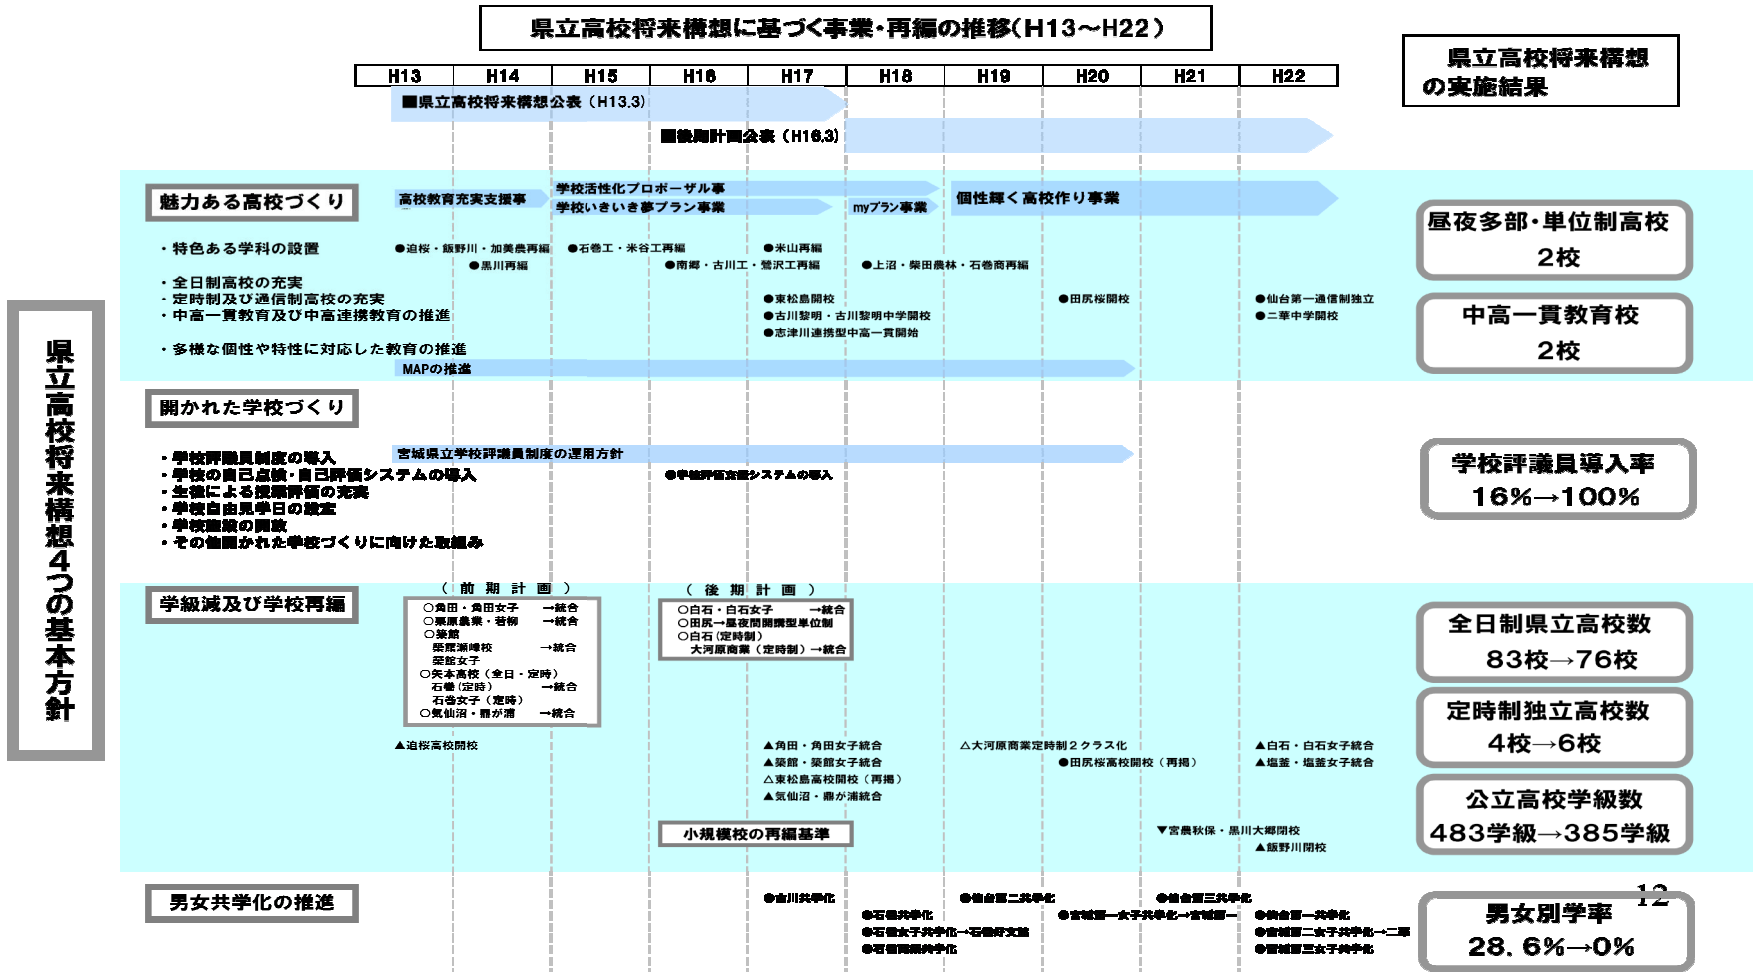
県立高校将来構想に基づく事業・再編の推移（H13～H22）

県立高校将来構想の実施結果

| H13 | H14 | H15 | H16 | H17 | H18 | H19 | H20 | H21 | H22 |
|---|---|---|---|---|---|---|---|---|---|

■県立高校将来構想公表（H13.3）

■後期計画公表（H16.3）

県立高校将来構想４つの基本方針

魅力ある高校づくり

高校教育充実支援事業 学校活性化プロポーザル事業 学校いきいき夢プラン事業 myプラン事業 個性輝く高校作り事業

・特色ある学科の設置

●迫桜・飯野川・加美農再編 ●黒川再編 ●石巻工・米谷工再編 ●米山再編 ●南郷・古川工・鶯沢工再編 ●上沼・柴田農林・石巻商再編

・全日制高校の充実
・定時制及び通信制高校の充実
・中高一貫教育及び中高連携教育の推進

●東松島開校 ●古川黎明・古川黎明中学開校 ●志津川連携型中高一貫開始 ●田尻桜開校 ●仙台第一通信制独立 ●二華中学開校

・多様な個性や特性に応じた教育の推進

MAPの推進

昼夜多部・単位制高校
2校

中高一貫教育校
2校

開かれた学校づくり

・学校評議員制度の導入
・学校の自己点検・自己評価システムの導入
・生徒による授業評価の充実
・学校自由見学日の設定
・学校施設の開放
・その他開かれた学校づくりに向けた取組み

宮城県立学校評議員制度の運用方針

●学校評価支援システムの導入

学校評議員導入率
16%→100%

学級減及び学校再編

（前期計画）
○角田・角田女子 →統合
○栗原農業・若柳 →統合
○築館
築館瀬峰校 →統合
築館女子
○矢本高校（全日・定時）
石巻（定時） →統合
石巻女子（定時）
○気仙沼・鼎が浦 →統合

（後期計画）
○白石・白石女子 →統合
○田尻→昼夜間開講型単位制
○白石（定時制）
大河原商業（定時制）→統合

▲迫桜高校開校

▲角田・角田女子統合
▲築館・築館女子統合
△東松島高校開校（再掲）
▲気仙沼・鼎が浦統合

△大河原商業定時制２クラス化
●田尻桜高校開校（再掲）

▲白石・白石女子統合
▲塩釜・塩釜女子統合

小規模校の再編基準

▼宮農秋保・黒川大郷閉校
▲飯野川閉校

全日制県立高校数
83校→76校

定時制独立高校数
4校→6校

公立高校学級数
483学級→385学級

男女共学化の推進

●古川共学化 ●石巻共学化 ●石巻女子共学化→石巻好文館 ●石巻商業共学化 ●仙台第二共学化 ●宮城第一女子共学化→宮城第一 ●仙台第三共学化 ●仙台第一共学化 ●宮城第二女子共学化→二華 ●宮城第三女子共学化

12

男女別学率
28.6%→0%